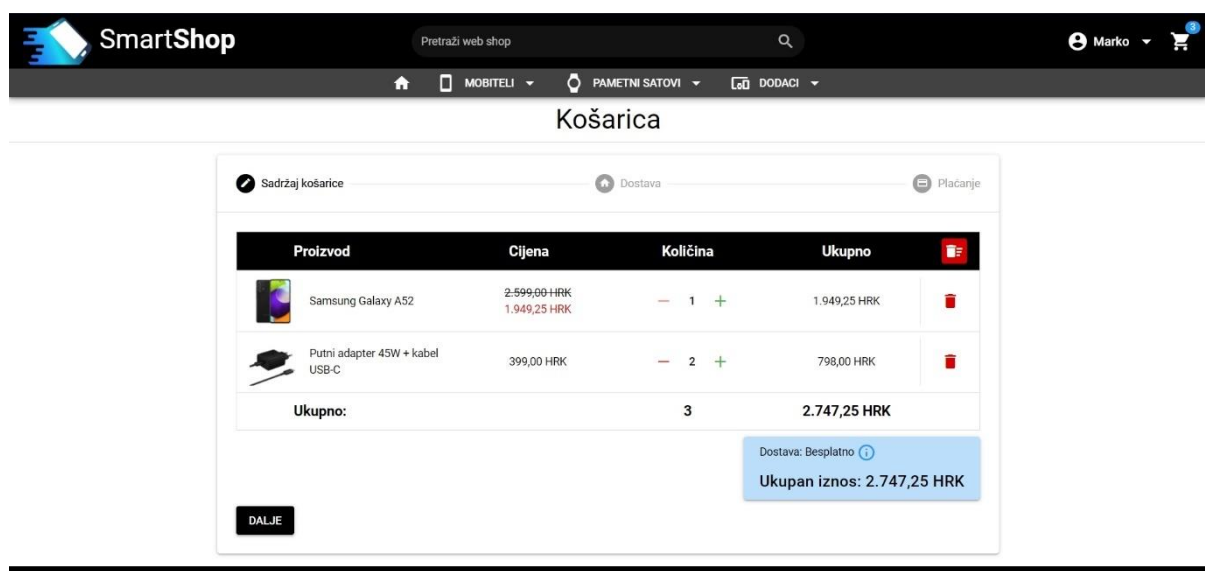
SmartShop

Pretraži web shop

Marko

3

MOBITELI PAMETNI SATOVI DODACI

Košarica

Sadržaj košarice

Dostava

Plaćanje

| Proizvod | Cijena | Količina | Ukupno | |
|---|---|---|---|---|
| Samsung Galaxy A52 | ~~2.599,00 HRK~~ 1.949,25 HRK | − 1 + | 1.949,25 HRK | |
| Putni adapter 45W + kabel USB-C | 399,00 HRK | − 2 + | 798,00 HRK | |
| Ukupno: | | 3 | 2.747,25 HRK | |

Dostava: Besplatno

Ukupan iznos: 2.747,25 HRK

DALJE